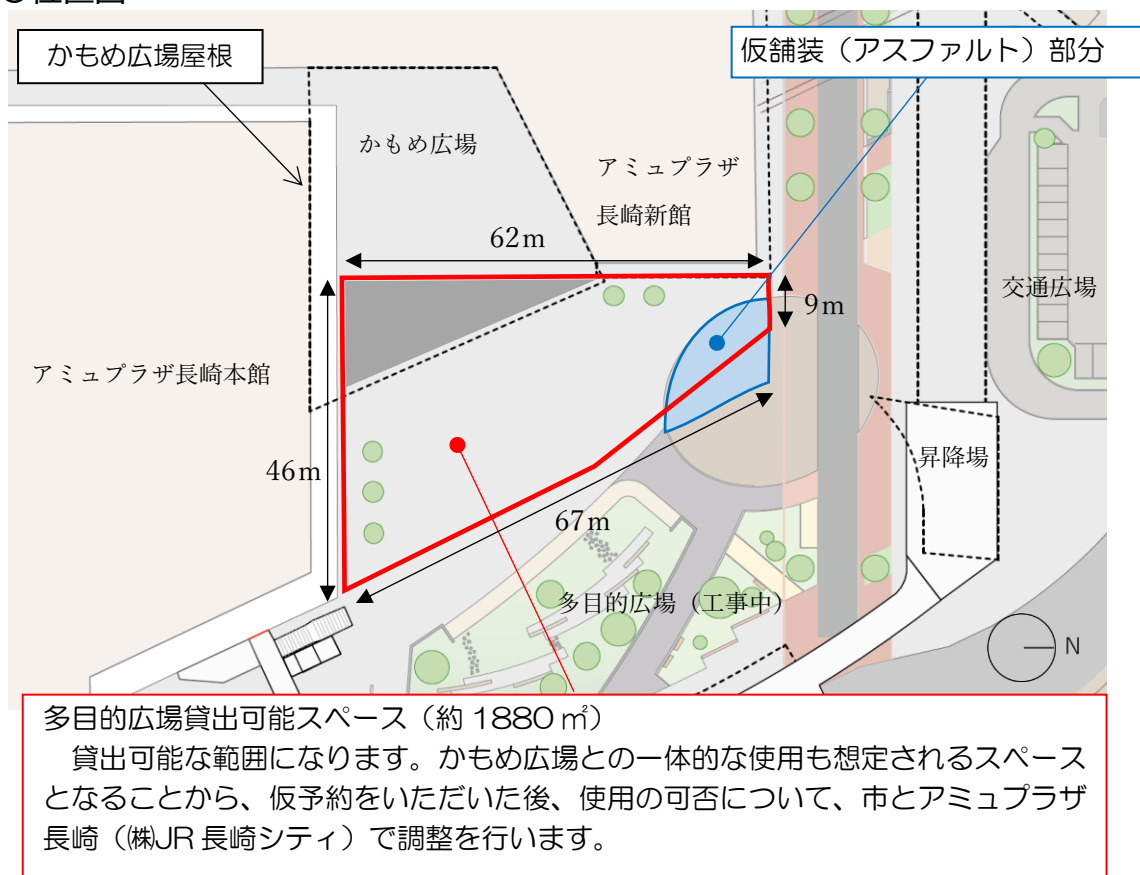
かもめ広場屋根

仮舗装（アスファルト）部分

かもめ広場

アミュプラザ長崎新館

62m

9m

交通広場

アミュプラザ長崎本館

46m

昇降場

67m

多目的広場（工事中）

N

多目的広場貸出可能スペース（約 1880 ㎡）
貸出可能な範囲になります。かもめ広場との一体的な使用も想定されるスペースとなることから、仮予約をいただいた後、使用の可否について、市とアミュプラザ長崎（㈱JR 長崎シティ）で調整を行います。